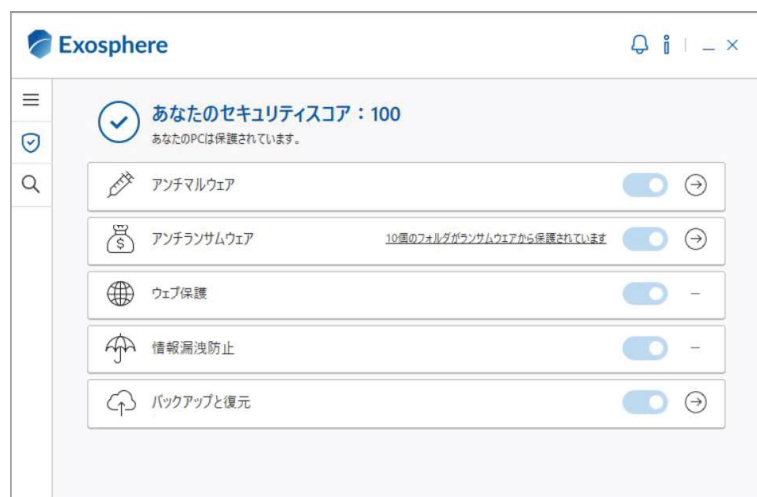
Exosphere

あなたのセキュリティスコア：100
あなたのPCは保護されています。

アンチマルウェア

アンチランサムウェア
10個のフォルダがランサムウェアから保護されています

ウェブ保護
–

情報漏洩防止
–

バックアップと復元